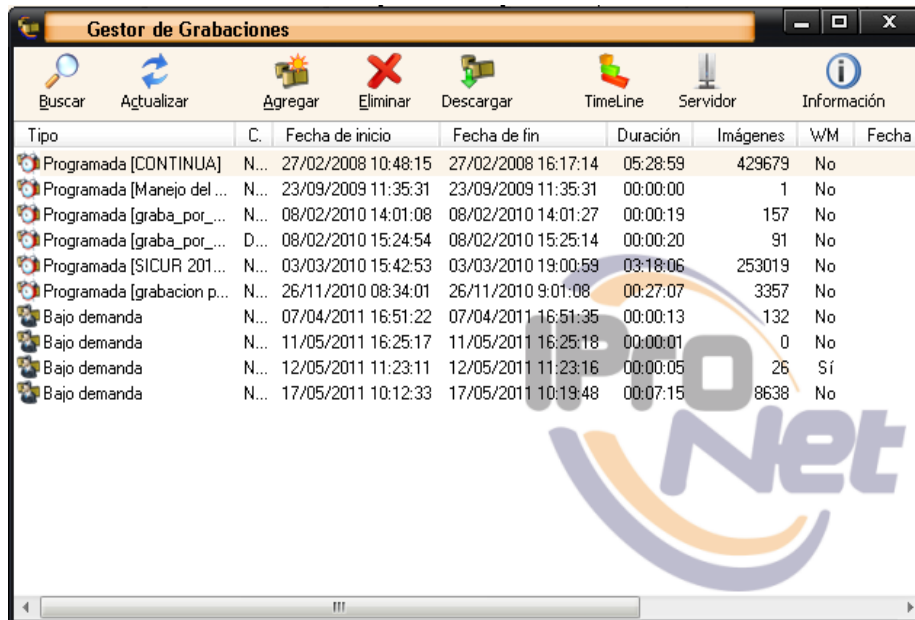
Gestor de Grabaciones

Buscar Actualizar Agregar Eliminar Descargar TimeLine Servidor Información

| Tipo | C. | Fecha de inicio | Fecha de fin | Duración | Imágenes | WM | Fecha |
|---|---|---|---|---|---|---|---|
| Programada [CONTINUA] | N... | 27/02/2008 10:48:15 | 27/02/2008 16:17:14 | 05:28:59 | 429679 | No | |
| Programada [Manejo del ... | N... | 23/09/2009 11:35:31 | 23/09/2009 11:35:31 | 00:00:00 | 1 | No | |
| Programada [graba_por_... | N... | 08/02/2010 14:01:08 | 08/02/2010 14:01:27 | 00:00:19 | 157 | No | |
| Programada [graba_por_... | D... | 08/02/2010 15:24:54 | 08/02/2010 15:25:14 | 00:00:20 | 91 | No | |
| Programada [SICUR 201... | N... | 03/03/2010 15:42:53 | 03/03/2010 19:00:59 | 03:18:06 | 253019 | No | |
| Programada [grabacion p... | N... | 26/11/2010 08:34:01 | 26/11/2010 9:01:08 | 00:27:07 | 3357 | No | |
| Bajo demanda | N... | 07/04/2011 16:51:22 | 07/04/2011 16:51:35 | 00:00:13 | 132 | No | |
| Bajo demanda | N... | 11/05/2011 16:25:17 | 11/05/2011 16:25:18 | 00:00:01 | 0 | No | |
| Bajo demanda | N... | 12/05/2011 11:23:11 | 12/05/2011 11:23:16 | 00:00:05 | 26 | Sí | |
| Bajo demanda | N... | 17/05/2011 10:12:33 | 17/05/2011 10:19:48 | 00:07:15 | 8638 | No | |

IP Net